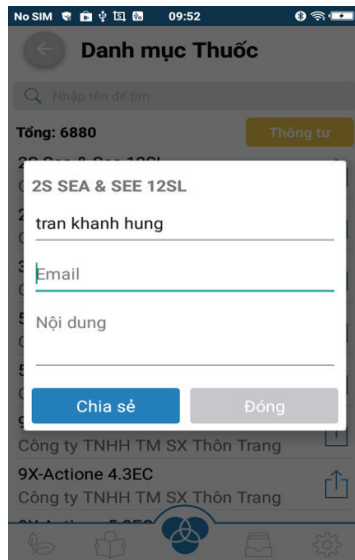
No SIM 09:52

Danh mục Thuốc

Nhập tên để tìm

Tổng: 6880

Thông tư

2S SEA & SEE 12SL

tran khanh hung

Email

Nội dung

Chia sẻ

Đóng

Công ty TNHH TM SX Thôn Trang

9X-Actione 4.3EC

Công ty TNHH TM SX Thôn Trang